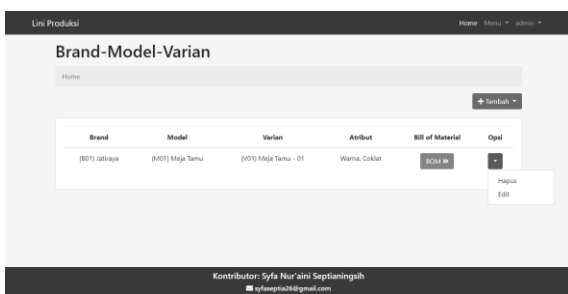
Lini Produksi

Home Menu ▾ admin ▾

Brand-Model-Varian

Home

+ Tambah ▾

| Brand | Model | Varian | Atribut | Bill of Material | Opsi |
|---|---|---|---|---|---|
| (B01) Jatiraya | (M01) Meja Tamu | (V01) Meja Tamu - 01 | Warna: Coklat | BOM » | ▾ |

Hapus
Edit

Kontributor: Syfa Nur'aini Septianingsih
syfaseptia26@gmail.com